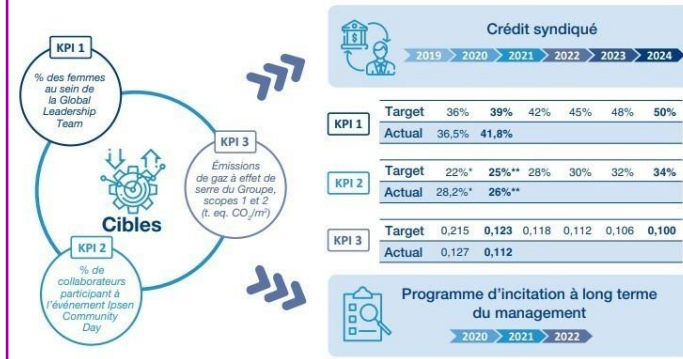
KPI 1

% des femmes au sein de la Global Leadership Team

KPI 3

Émissions de gaz à effet de serre du Groupe, scopes 1 et 2 (t. eq. $CO_2/m^2$)

Cibles

KPI 2

% de collaborateurs participant à l'évènement Ipsen Community Day

Crédit syndiqué

2019 2020 2021 2022 2023 2024

| | | | | | | | |
|---|---|---|---|---|---|---|---|
| KPI 1 | Target | 36% | 39% | 42% | 45% | 48% | 50% |
| | Actual | 36,5% | 41,8% | | | | |
| KPI 2 | Target | 22%* | 25%** | 28% | 30% | 32% | 34% |
| | Actual | 28,2%* | 26%** | | | | |
| KPI 3 | Target | 0,215 | 0,123 | 0,118 | 0,112 | 0,106 | 0,100 |
| | Actual | 0,127 | 0,112 | | | | |

Programme d'incitation à long terme du management

2020 2021 2022